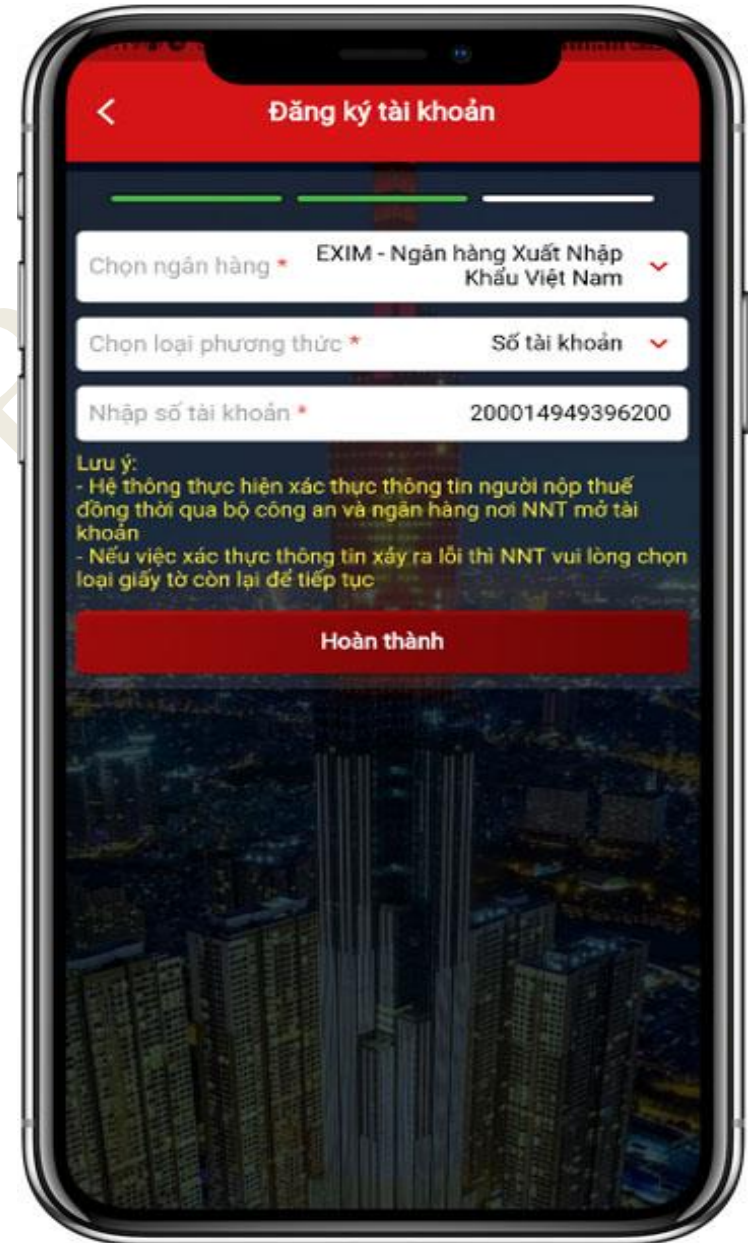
Đăng ký tài khoản

Chọn ngân hàng * EXIM - Ngân hàng Xuất Nhập Khẩu Việt Nam

Chọn loại phương thức * Số tài khoản

Nhập số tài khoản * 200014949396200

Lưu ý:
- Hệ thông thực hiện xác thực thông tin người nộp thuế đồng thời qua bộ công an và ngân hàng nơi NNT mở tài khoản
- Nếu việc xác thực thông tin xảy ra lỗi thì NNT vui lòng chọn loại giấy tờ còn lại để tiếp tục

Hoàn thành